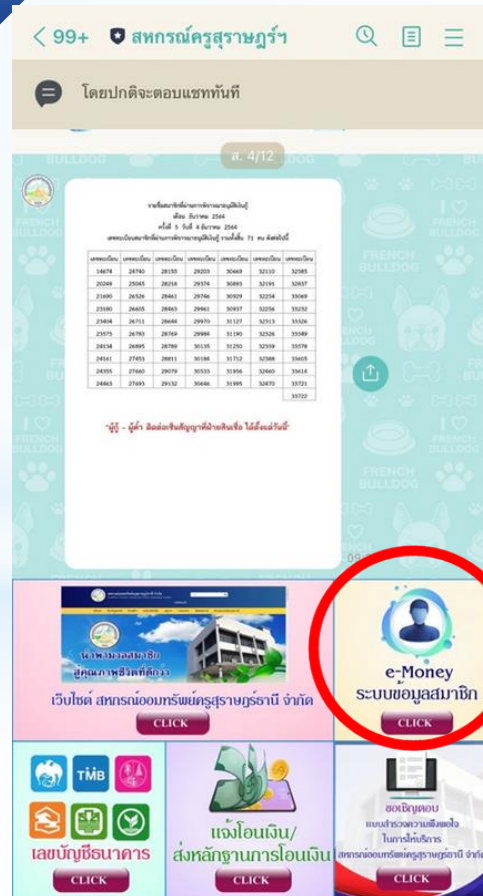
< 99+ สหกรณ์ครูสุราษฎร์ฯ

โดยปกติจะตอบแชททันที

ส. 4/12

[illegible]

| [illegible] | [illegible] | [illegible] | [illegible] | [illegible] | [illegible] | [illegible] |
|---|---|---|---|---|---|---|
| 14674 | 24740 | 28155 | 29203 | 30469 | 32110 | 32585 |
| 20249 | 25045 | 28218 | 29374 | 30893 | 32191 | 32837 |
| 21690 | 26526 | 28461 | 29746 | 30929 | 32254 | 33069 |
| 23180 | 26605 | 28463 | 29961 | 30937 | 32256 | 33232 |
| 23404 | 26711 | 28644 | 29970 | 31127 | 32313 | 33326 |
| 23575 | 26783 | 28769 | 29980 | 31190 | 32526 | 33349 |
| 24134 | 26895 | 28789 | 30135 | 31250 | 32559 | 33578 |
| 24161 | 27453 | 28811 | 30188 | 31712 | 32388 | 33605 |
| 24355 | 27660 | 29079 | 30533 | 31956 | 32460 | 33614 |
| 24463 | 27693 | 29132 | 30646 | 31995 | 32470 | 33721 |
| | | | | | | 33722 |

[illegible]

เว็บไซต์ สหกรณ์ออมทรัพย์ครูสุราษฎร์ธานี จำกัด
CLICK

e-Money
ระบบข้อมูลสมาชิก
CLICK

TMB

เลขบัญชีธนาคาร
CLICK

แจ้งโอนเงิน/ ส่งหลักฐานการโอนเงิน
CLICK

ขอเชิญตอบ แบบสำรวจความพึงพอใจ ในการให้บริการ สหกรณ์ออมทรัพย์ครูสุราษฎร์ธานี จำกัด
CLICK